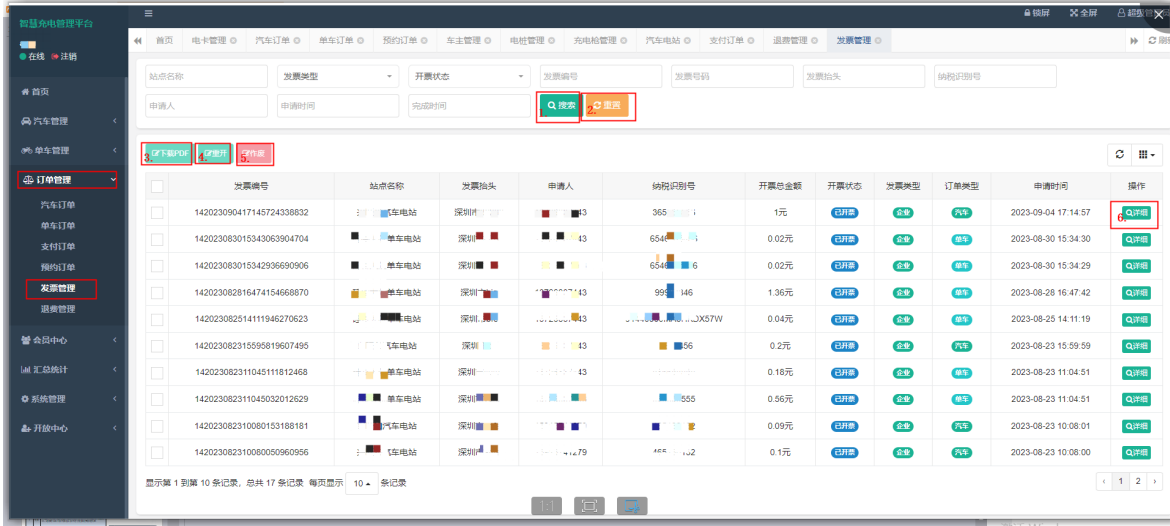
智慧充电管理平台

● 在线 ● 注销

首页
汽车管理
单车管理
订单管理
汽车订单
单车订单
支付订单
预约订单
发票管理
退费管理
会员中心
汇总统计
系统管理
开放中心

锁屏 全屏 超级管理员

首页 电卡管理 汽车订单 单车订单 预约订单 车主管理 电桩管理 充电枪管理 汽车电站 支付订单 退费管理 发票管理

站点名称 发票类型 开票状态 发票编号 发票号码 发票抬头 纳税识别号
申请人 申请时间 完成时间 搜索 重置

1. 2.

3. 下载PDF 4. 重开 5. 作废

| | 发票编号 | 站点名称 | 发票抬头 | 申请人 | 纳税识别号 | 开票总金额 | 开票状态 | 发票类型 | 订单类型 | 申请时间 | 操作 |
|---|---|---|---|---|---|---|---|---|---|---|---|
| | 1420230904171457243388​32 | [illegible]车电站 | 深圳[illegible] | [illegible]43 | 365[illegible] | 1元 | 已开票 | 企业 | 汽车 | 2023-09-04 17:14:57 | 详细 |
| | 142023083015343063904704 | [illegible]单车电站 | 深圳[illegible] | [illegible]43 | 6546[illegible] | 0.02元 | 已开票 | 企业 | 单车 | 2023-08-30 15:34:30 | 详细 |
| | 142023083015342936690906 | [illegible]单车电站 | 深圳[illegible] | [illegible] | 6546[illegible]6 | 0.02元 | 已开票 | 企业 | 单车 | 2023-08-30 15:34:29 | 详细 |
| | 142023082816474154668870 | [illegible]单车电站 | 深圳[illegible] | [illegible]43 | 999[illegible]46 | 1.36元 | 已开票 | 企业 | 单车 | 2023-08-28 16:47:42 | 详细 |
| | 142023082514111946270623 | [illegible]单车电站 | 深圳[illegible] | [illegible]43 | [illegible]DX57W | 0.04元 | 已开票 | 企业 | 单车 | 2023-08-25 14:11:19 | 详细 |
| | 142023082315595819607495 | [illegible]汽车电站 | 深圳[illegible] | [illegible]43 | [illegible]56 | 0.2元 | 已开票 | 企业 | 汽车 | 2023-08-23 15:59:59 | 详细 |
| | 142023082311045111812468 | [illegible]单车电站 | 深圳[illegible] | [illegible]43 | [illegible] | 0.18元 | 已开票 | 企业 | 单车 | 2023-08-23 11:04:51 | 详细 |
| | 142023082311045032012629 | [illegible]单车电站 | 深圳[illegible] | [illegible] | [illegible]555 | 0.56元 | 已开票 | 企业 | 单车 | 2023-08-23 11:04:51 | 详细 |
| | 142023082310080153188181 | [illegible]汽车电站 | 深圳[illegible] | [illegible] | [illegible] | 0.09元 | 已开票 | 企业 | 汽车 | 2023-08-23 10:08:01 | 详细 |
| | 142023082310080050960956 | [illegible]汽车电站 | 深圳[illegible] | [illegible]279 | 465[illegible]52 | 0.1元 | 已开票 | 企业 | 汽车 | 2023-08-23 10:08:00 | 详细 |

6.

显示第 1 到第 10 条记录，总共 17 条记录 每页显示 10 条记录

‹ 1 2 ›